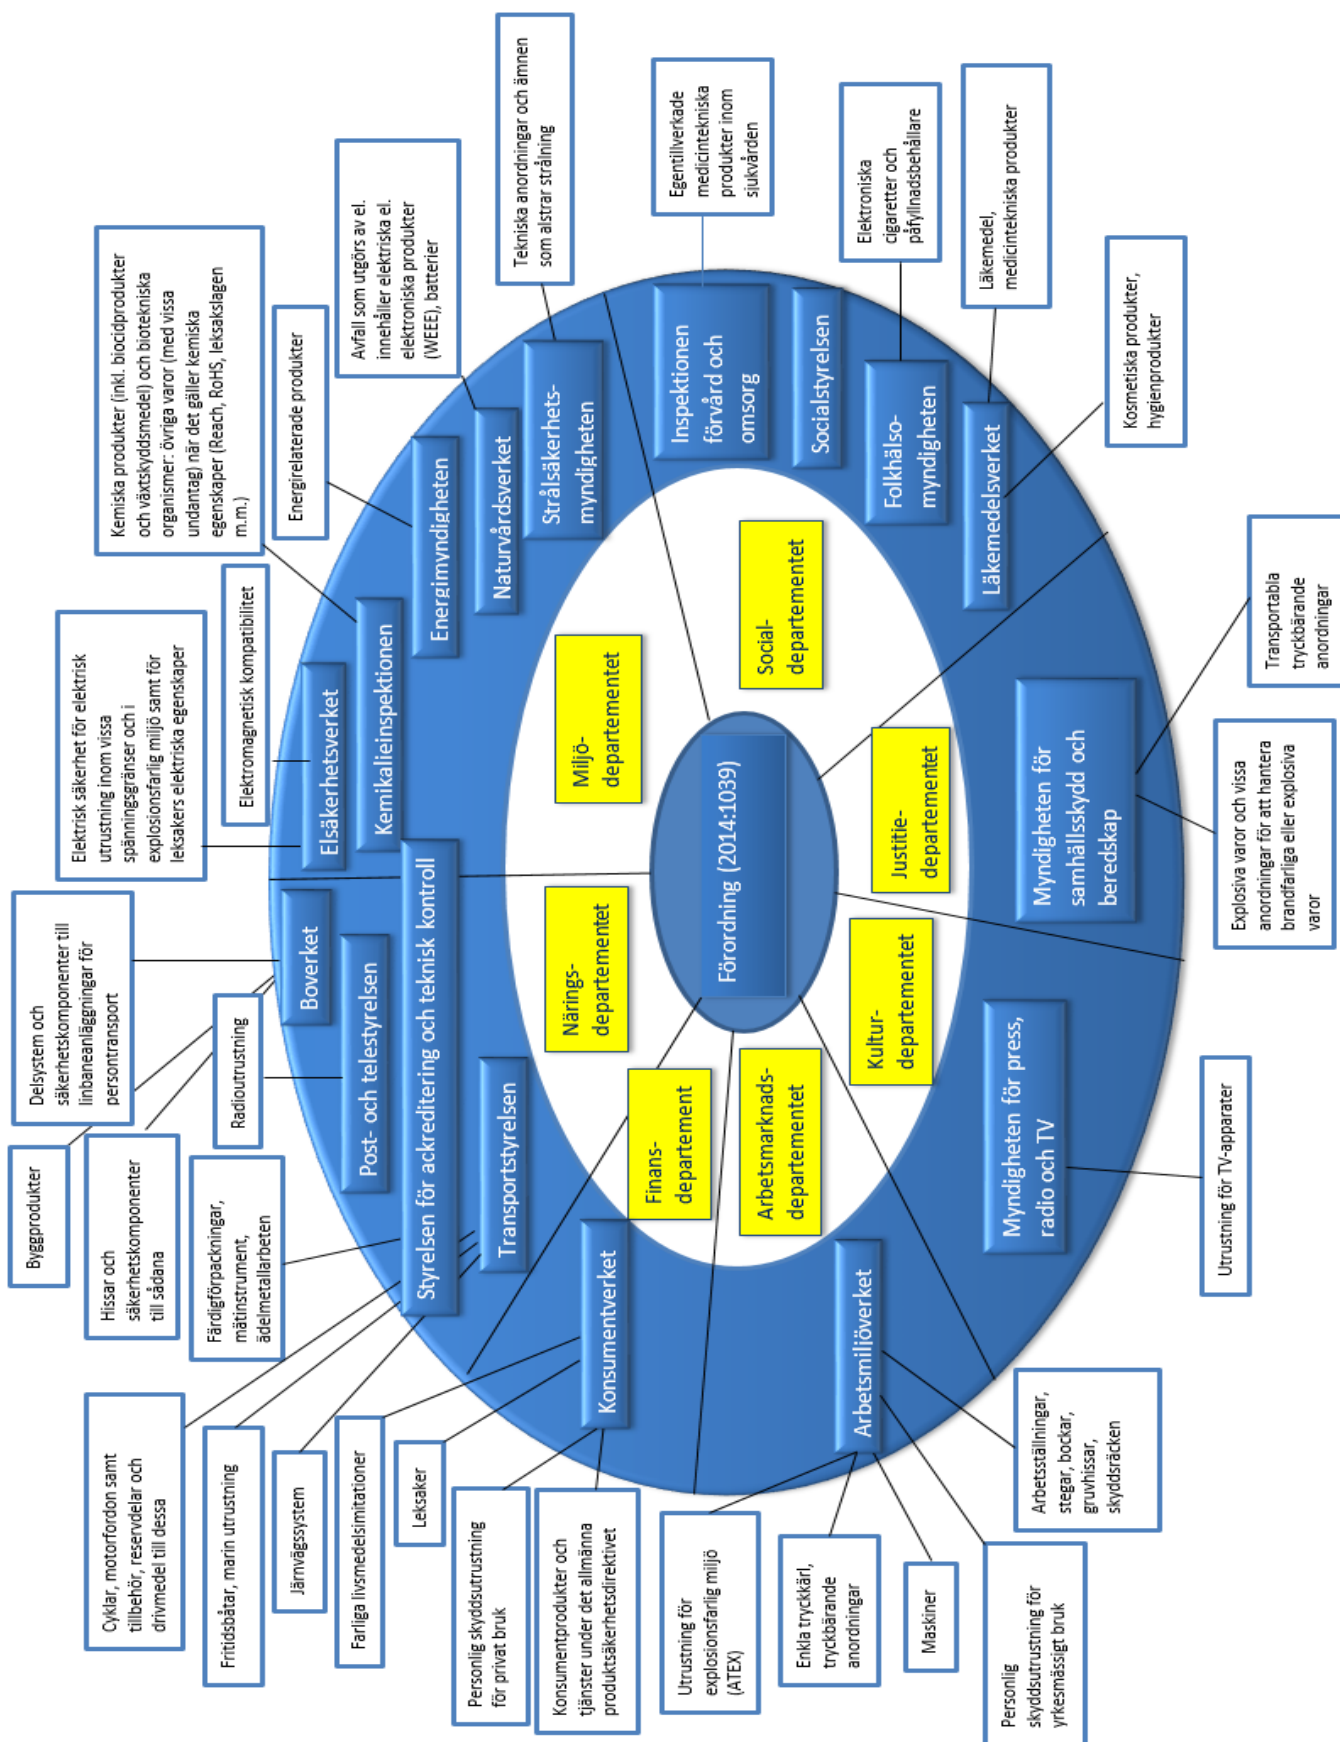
Förordning (2014:1039)

Miljö-departementet

Social-departementet

Justitie-departementet

Kultur-departementet

Arbetsmarknads-departementet

Finans-departement

Närings-departementet

Styrelsen för ackreditering och teknisk kontroll

Elsäkerhetsverket

Kemikalieinspektionen

Energimyndigheten

Naturvårdsverket

Strålsäkerhets-myndigheten

Inspektionen förvård och omsorg

Socialstyrelsen

Folkhälso-myndigheten

Läkemedelsverket

Myndigheten för samhällsskydd och beredskap

Myndigheten för press, radio och TV

Arbetsmiljöverket

Konsumentverket

Transportstyrelsen

Post- och telestyrelsen

Boverket

Tekniska anordningar och ämnen som alstrar strålning

Egentillverkade medicintekniska produkter inom sjukvården

Elektroniska cigaretter och påfyllnadsbehållare

Läkemedel, medicintekniska produkter

Kosmetiska produkter, hygienprodukter

Transportabla tryckbärande anordningar

Explosiva varor och vissa anordningar för att hantera brandfarliga eller explosiva varor

Utrustning för TV-apparater

Arbetsställningar, stegar, bockar, gruvhissar, skyddsräcken

Personlig skyddsutrustning för yrkesmässigt bruk

Maskiner

Enkla tryckkärl, tryckbärande anordningar

Utrustning för explosionsfarlig miljö (ATEX)

Konsumentprodukter och tjänster under det allmänna produktsäkerhetsdirektivet

Personlig skyddsutrustning för privat bruk

Leksaker

Farliga livsmedelsimitationer

Järnvägssystem

Fritidsbåtar, marin utrustning

Cyklar, motorfordon samt tillbehör, reservdelar och drivmedel till dessa

Färdigförpackningar, mätinstrument, ädelmetallarbeten

Hissar och säkerhetskomponenter till sådana

Byggprodukter

Radioutrustning

Delsystem och säkerhetskomponenter till linbaneanläggningar för persontransport

Elektrisk säkerhet för elektrisk utrustning inom vissa spänningsgränser och i explosionsfarlig miljö samt för leksakers elektriska egenskaper

Elektromagnetisk kompatibilitet

Kemiska produkter (inkl. biocidprodukter och växtskyddsmedel) och biotekniska organismer: övriga varor (med vissa undantag) när det gäller kemiska egenskaper (Reach, RoHS, leksakslagen m.m.)

Energirelaterade produkter

Avfall som utgörs av el. innehåller elektriska el. elektroniska produkter (WEEE), batterier